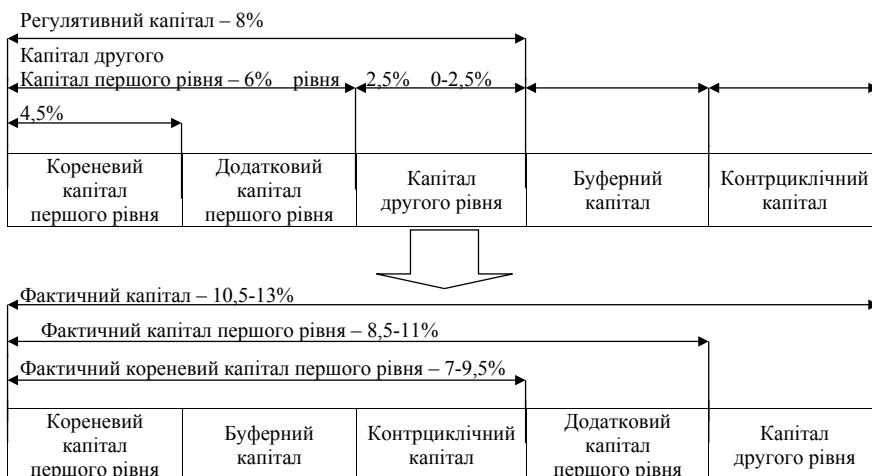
Регулятивний капітал – 8%

Капітал другого рівня

Капітал першого рівня – 6%

2,5% 0-2,5%

4,5%

| Кореневий капітал першого рівня | Додатковий капітал першого рівня | Капітал другого рівня | Буферний капітал | Контрциклічний капітал |
|---|---|---|---|---|

Фактичний капітал – 10,5-13%

Фактичний капітал першого рівня – 8,5-11%

Фактичний кореневий капітал першого рівня – 7-9,5%

| Кореневий капітал першого рівня | Буферний капітал | Контрциклічний капітал | Додатковий капітал першого рівня | Капітал другого рівня |
|---|---|---|---|---|